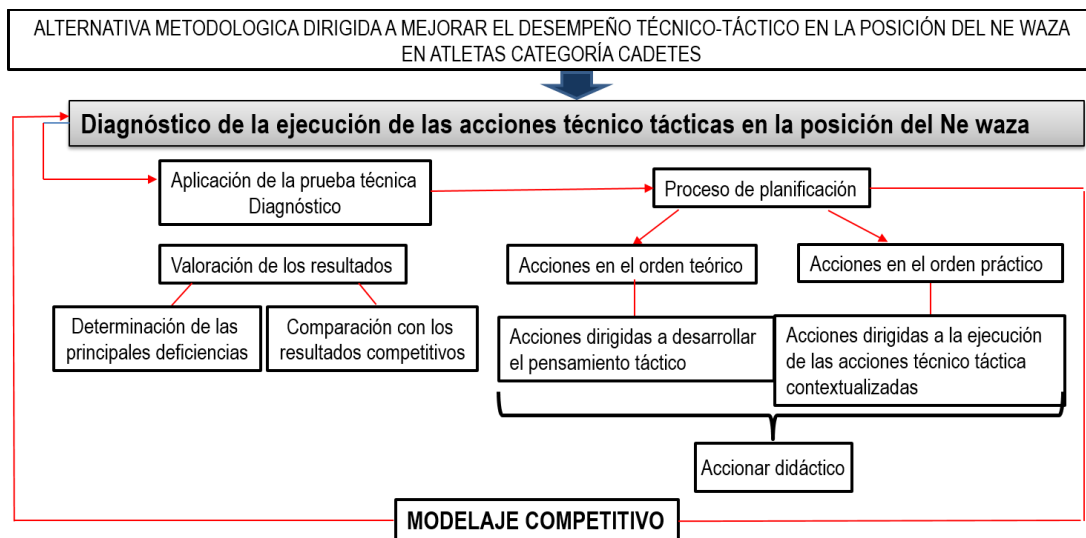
ALTERNATIVA METODOLOGICA DIRIGIDA A MEJORAR EL DESEMPEÑO TÉCNICO-TÁCTICO EN LA POSICIÓN DEL NE WAZA EN ATLETAS CATEGORÍA CADETES

Diagnóstico de la ejecución de las acciones técnico tácticas en la posición del Ne waza

Aplicación de la prueba técnica Diagnóstico

Proceso de planificación

Valoración de los resultados

Acciones en el orden teórico

Acciones en el orden práctico

Determinación de las principales deficiencias

Comparación con los resultados competitivos

Acciones dirigidas a desarrollar el pensamiento táctico

Acciones dirigidas a la ejecución de las acciones técnico táctica contextualizadas

Accionar didáctico

MODELAJE COMPETITIVO